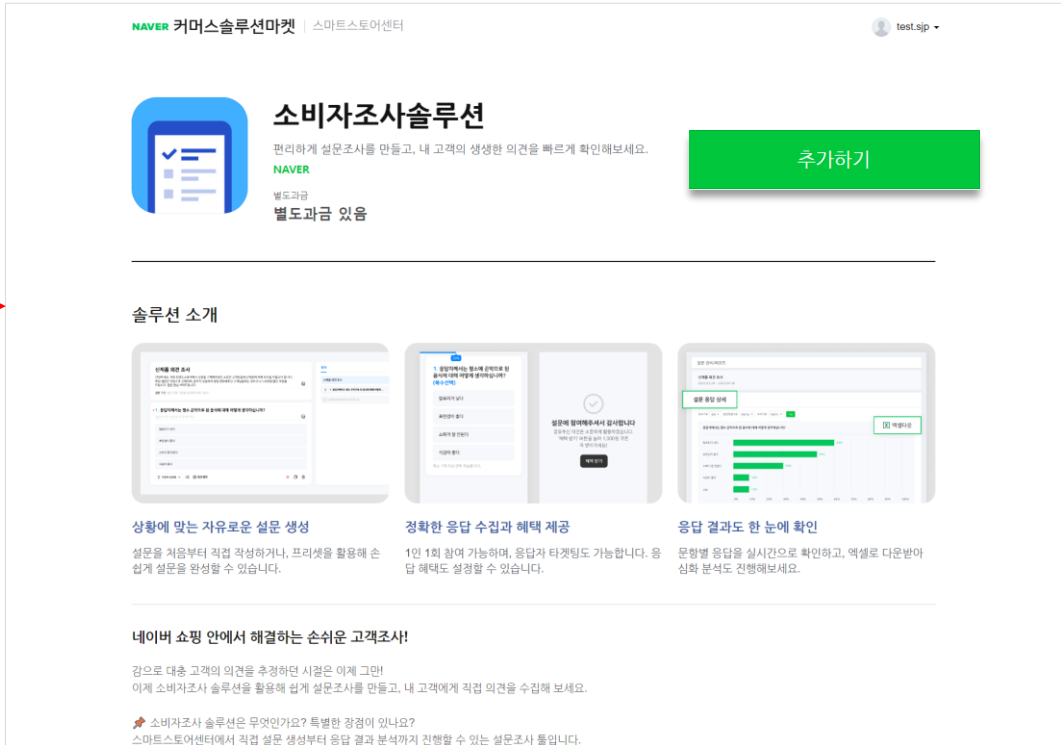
NAVER 커머스솔루션마켓 | 스마트스토어센터

test.sjp

소비자조사솔루션

편리하게 설문조사를 만들고, 내 고객의 생생한 의견을 빠르게 확인해보세요.

NAVER

별도과금

별도과금 있음

추가하기

솔루션 소개

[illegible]

1. 온라인쇼핑에서는 평소에 공약으로 된 음식에 대해 어떻게 생각하십니까? (복수 선택)

설문에 참여해주셔서 감사합니다

설문 응답 상세

엑셀다운

상황에 맞는 자유로운 설문 생성

설문을 처음부터 직접 작성하거나, 프리셋을 활용해 손쉽게 설문을 완성할 수 있습니다.

정확한 응답 수집과 혜택 제공

1인 1회 참여 가능하며, 응답자 타겟팅도 가능합니다. 응답 혜택도 설정할 수 있습니다.

응답 결과도 한 눈에 확인

문항별 응답을 실시간으로 확인하고, 엑셀로 다운받아 심화 분석도 진행해보세요.

네이버 쇼핑 안에서 해결하는 손쉬운 고객조사!

감으로 대충 고객의 의견을 추정하던 시절은 이제 그만!
이제 소비자조사 솔루션을 활용해 쉽게 설문조사를 만들고, 내 고객에게 직접 의견을 수집해 보세요.

📌 소비자조사 솔루션은 무엇인가요? 특별한 장점이 있나요?
스마트스토어센터에서 직접 설문 생성부터 응답 결과 분석까지 진행할 수 있는 설문조사 툴입니다.